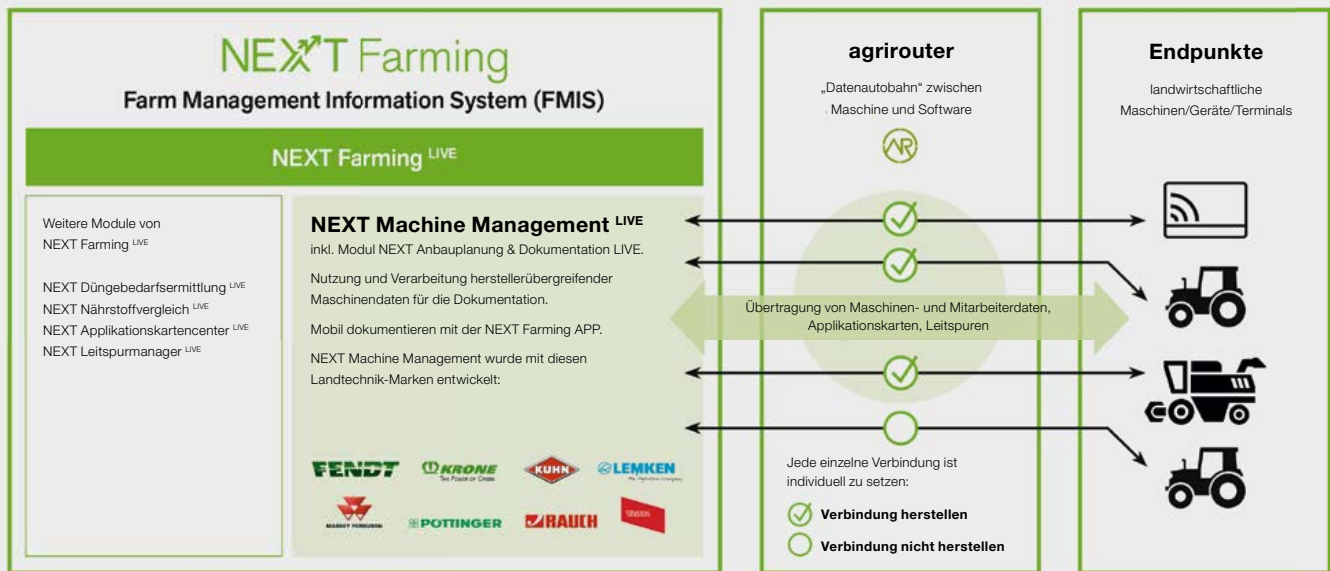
NEXT Farming

Farm Management Information System (FMIS)

NEXT Farming $^{LIVE}$

Weitere Module von NEXT Farming $^{LIVE}$

NEXT Düngebedarfsermittlung $^{LIVE}$
NEXT Nährstoffvergleich $^{LIVE}$
NEXT Applikationskartencenter $^{LIVE}$
NEXT Leitspurmanager $^{LIVE}$

NEXT Machine Management $^{LIVE}$

inkl. Modul NEXT Anbauplanung & Dokumentation LIVE.

Nutzung und Verarbeitung herstellerübergreifender Maschinendaten für die Dokumentation.

Mobil dokumentieren mit der NEXT Farming APP.

NEXT Machine Management wurde mit diesen Landtechnik-Marken entwickelt:

FENDT KRONE The Power of Green KUHN LEMKEN MASSEY FERGUSON PÖTTINGER RAUCH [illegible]

agrirouter

„Datenautobahn" zwischen Maschine und Software

Übertragung von Maschinen- und Mitarbeiterdaten, Applikationskarten, Leitspuren

Jede einzelne Verbindung ist individuell zu setzen:

Verbindung herstellen

Verbindung nicht herstellen

Endpunkte

landwirtschaftliche Maschinen/Geräte/Terminals